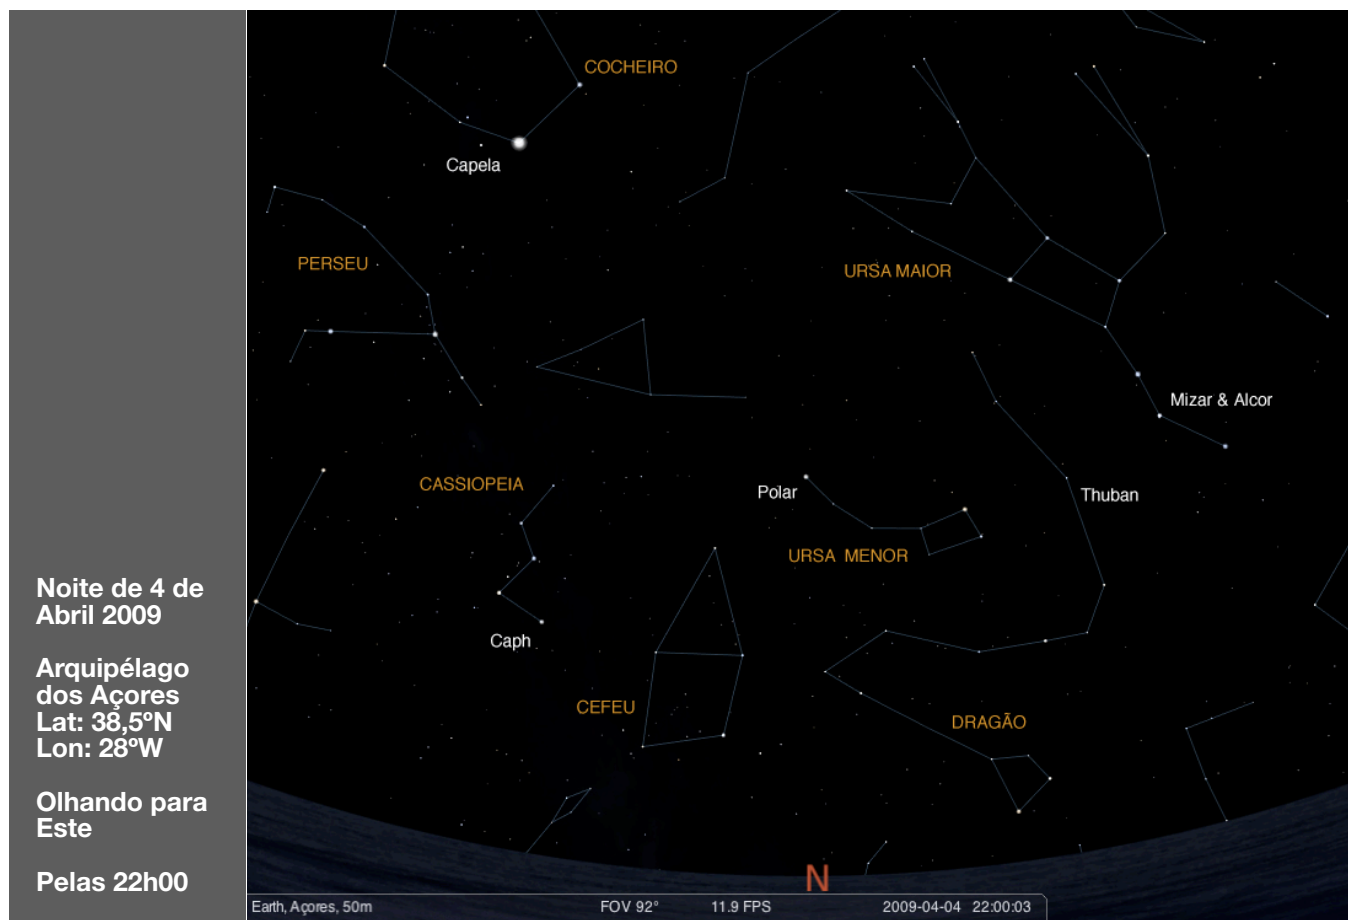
Noite de 4 de Abril 2009

Arquipélago dos Açores
Lat: 38,5ºN
Lon: 28ºW

Olhando para Este

Pelas 22h00

COCHEIRO

Capela

PERSEU

URSA MAIOR

Mizar & Alcor

CASSIOPEIA

Polar

Thuban

URSA MENOR

Caph

CEFEU

DRAGÃO

N

Earth, Açores, 50m
FOV 92°
11.9 FPS
2009-04-04 22:00:03